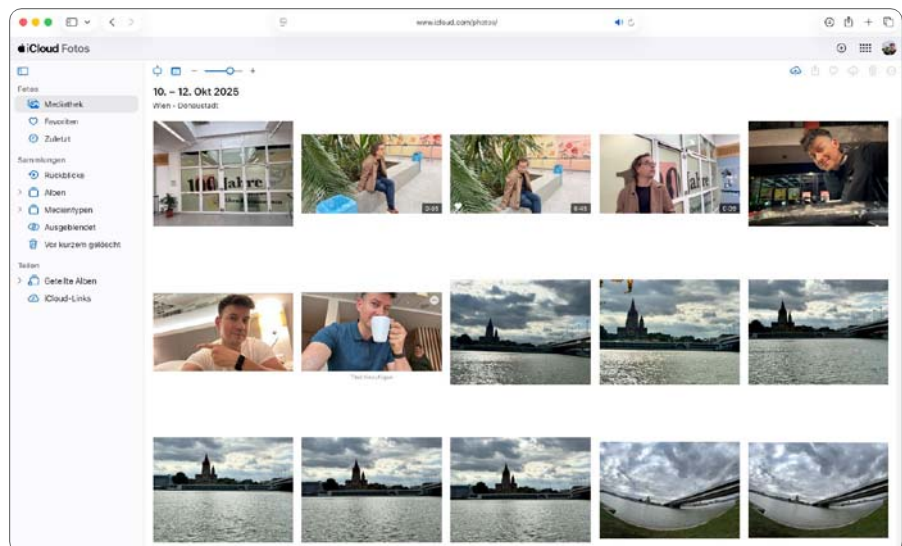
www.icloud.com/photos/

iCloud Fotos

Fotos
Mediathek
Favoriten
Zuletzt
Sammlungen
Rückblicke
Alben
Medientypen
Ausgeblendet
Vor kurzem gelöscht
Teilen
Geteilte Alben
iCloud-Links

10. – 12. Okt 2025
Wien › Donaustadt

100 Jahre
0:05
0:45
0:09

Titel hinzufügen